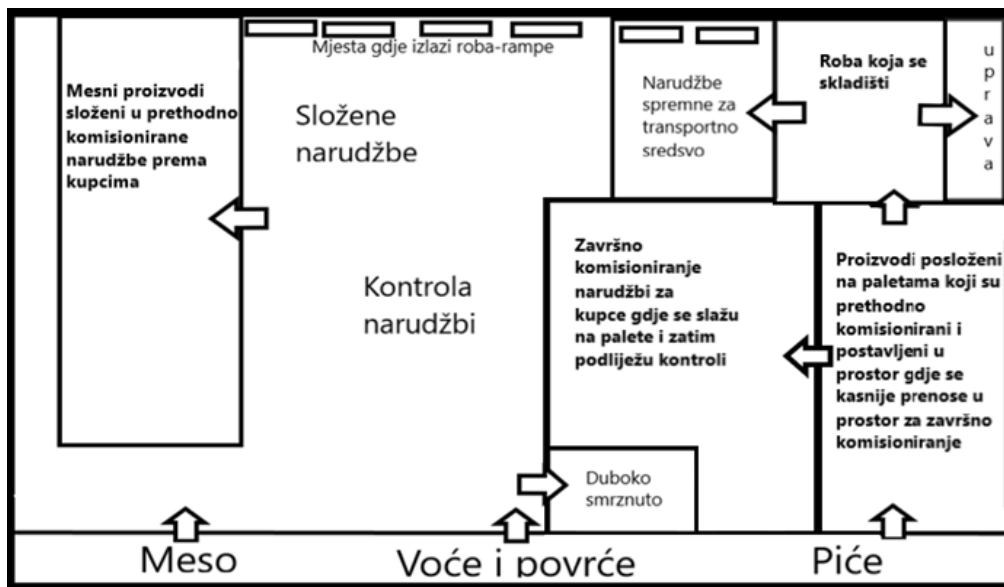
Mjesta gdje izlazi roba-rampe

Mesni proizvodi složeni u prethodno komisionirane narudžbe prema kupcima

Složene narudžbe

Kontrola narudžbi

Narudžbe spremne za transportno sredsvo

Roba koja se skladišti

u p r a v a

Završno komisioniranje narudžbi za kupce gdje se slažu na palete i zatim podliježu kontroli

Proizvodi posloženi na paletama koji su prethodno komisionirani i postavljeni u prostor gdje se kasnije prenose u prostor za završno komisioniranje

Duboko smrznuto

Meso

Voće i povrće

Piće